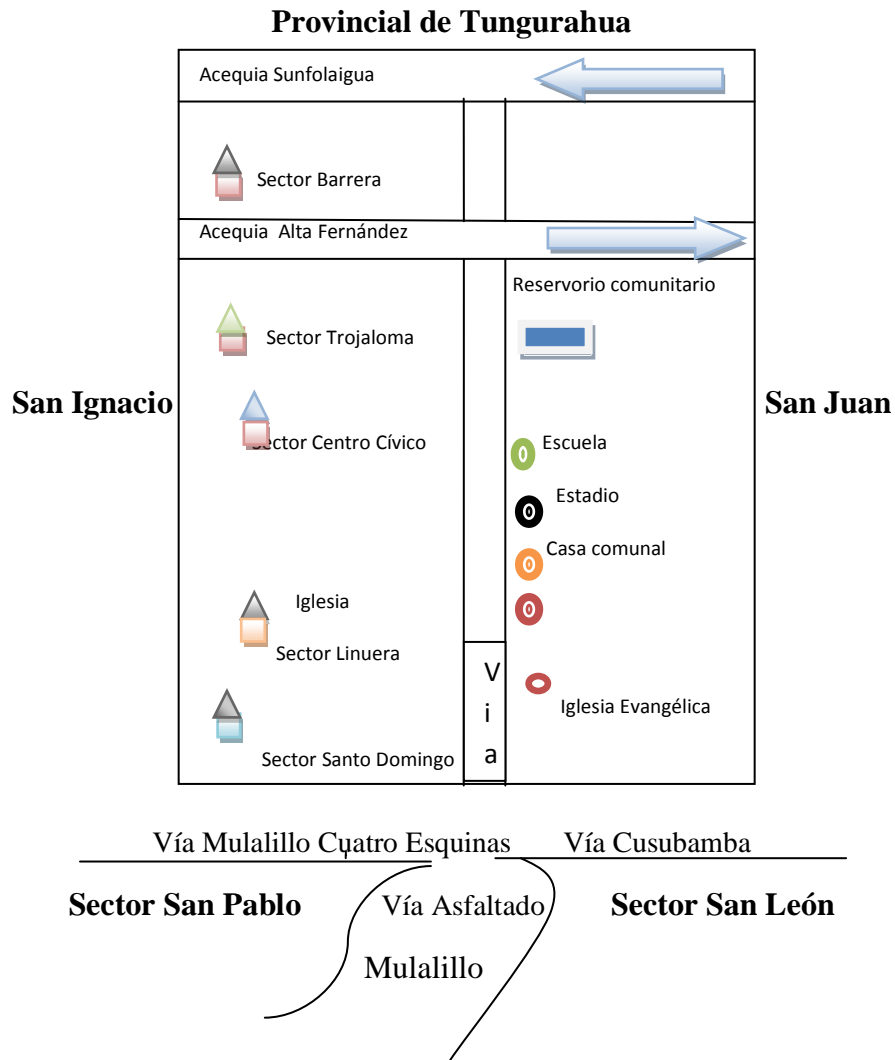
Provincial de Tungurahua

Acequia Sunfolaigua

Sector Barrera

Acequia Alta Fernández

Reservorio comunitario

Sector Trojaloma

San Ignacio

San Juan

Sector Centro Cívico

Escuela

Estadio

Casa comunal

Iglesia

Sector Linuera

Via

Iglesia Evangélica

Sector Santo Domingo

Vía Mulalillo Cuatro Esquinas Vía Cusubamba

Sector San Pablo

Vía Asfaltado

Sector San León

Mulalillo